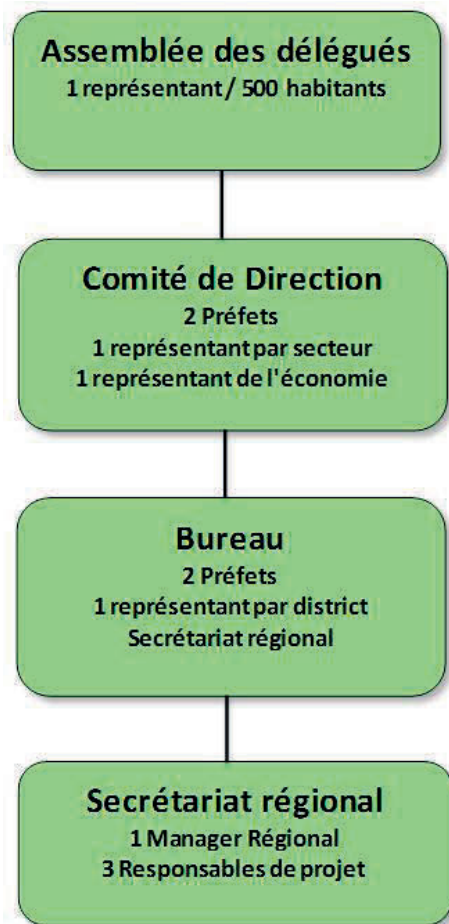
Assemblée des délégués
1 représentant / 500 habitants

Comité de Direction
2 Préfets
1 représentant par secteur
1 représentant de l'économie

Bureau
2 Préfets
1 représentant par district
Secrétariat régional

Secrétariat régional
1 Manager Régional
3 Responsables de projet